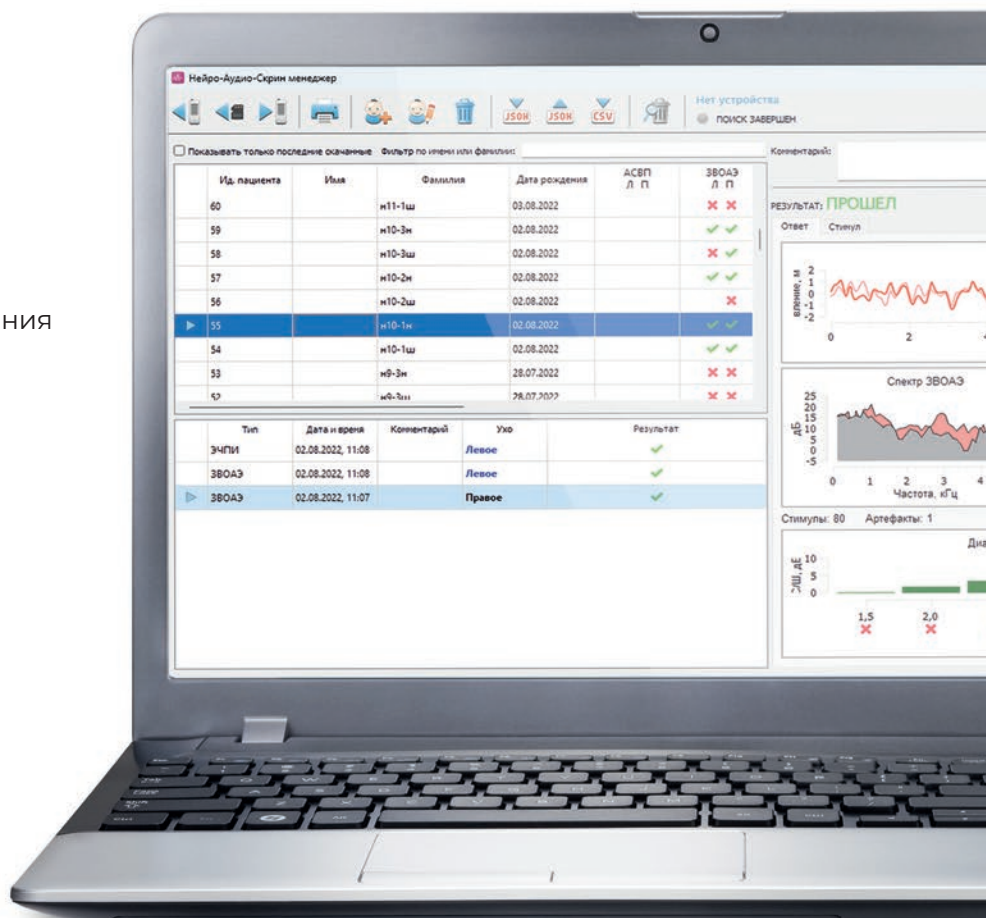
ния

Нейро-Аудио-Скрин менеджер

JSON JSON CSV

Нет устройства
ПОИСК ЗАВЕРШЕН

Показывать только последние скачанные Фильтр по имени или фамилии:

Комментарий:

| Ид. пациента | Имя | Фамилия | Дата рождения | АСВП Л П | ЗВОАЭ Л П |
|---|---|---|---|---|---|
| 60 | | н11-1ш | 03.08.2022 | | ✕ ✕ |
| 59 | | н10-3н | 02.08.2022 | | ✓ ✓ |
| 58 | | н10-3ш | 02.08.2022 | | ✕ ✓ |
| 57 | | н10-2н | 02.08.2022 | | ✓ ✓ |
| 56 | | н10-2ш | 02.08.2022 | | ✕ |
| 55 | | н10-1н | 02.08.2022 | | ✓ ✓ |
| 54 | | н10-1ш | 02.08.2022 | | ✓ ✓ |
| 53 | | н9-3н | 28.07.2022 | | ✕ ✕ |
| 52 | | н9-3ш | 28.07.2022 | | ✕ ✕ |

| Тип | Дата и время | Комментарий | Ухо | Результат |
|---|---|---|---|---|
| ЗЧПИ | 02.08.2022, 11:08 | | Левое | ✓ |
| ЗВОАЭ | 02.08.2022, 11:08 | | Левое | ✓ |
| ЗВОАЭ | 02.08.2022, 11:07 | | Правое | ✓ |

РЕЗУЛЬТАТ: ПРОШЕЛ

Ответ Стимул

вление, м
2
1
0
-1
-2
0 2

Спектр ЗВОАЭ
дБ
25
20
15
10
5
0
-5
0 1 2 3 4
Частота, кГц

Стимулы: 80 Артефакты: 1

Диа

С/Ш, дБ
10
5
0
1,5 ✕
2,0 ✕